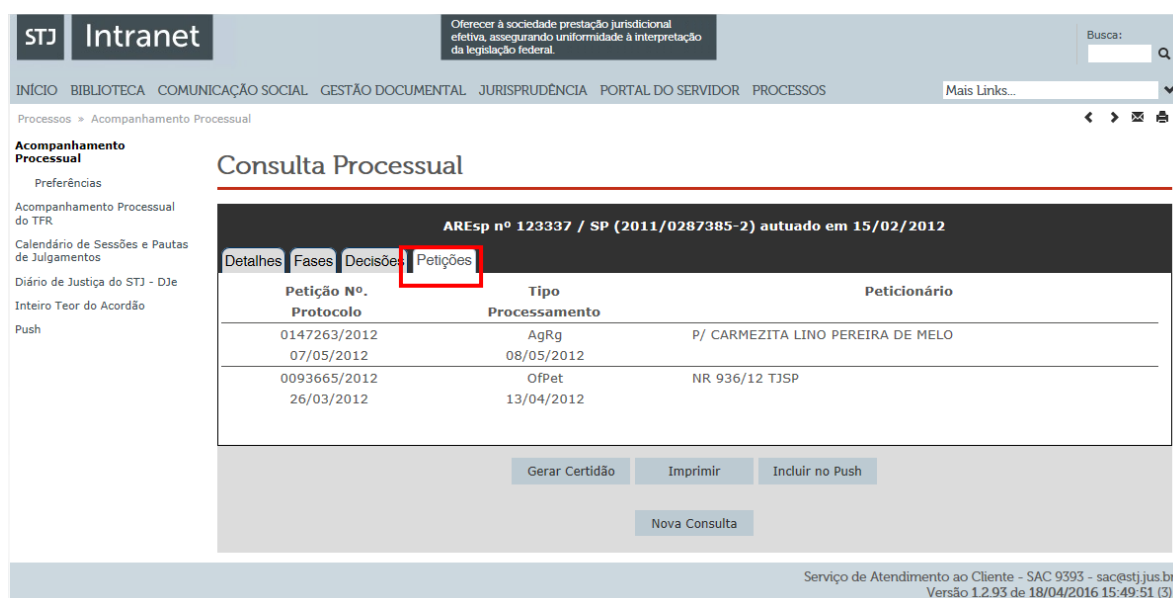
STJ Intranet

Oferecer à sociedade prestação jurisdicional efetiva, assegurando uniformidade à interpretação da legislação federal.

Busca:

INÍCIO BIBLIOTECA COMUNICAÇÃO SOCIAL GESTÃO DOCUMENTAL JURISPRUDÊNCIA PORTAL DO SERVIDOR PROCESSOS

Mais Links...

Processos » Acompanhamento Processual

Acompanhamento Processual

Preferências

Acompanhamento Processual do TFR

Calendário de Sessões e Pautas de Julgamentos

Diário de Justiça do STJ - DJe

Inteiro Teor do Acordão

Push

Consulta Processual

AREsp nº 123337 / SP (2011/0287385-2) autuado em 15/02/2012

Detalhes Fases Decisões Petições

| Petição Nº. Protocolo | Tipo Processamento | Peticionário |
|---|---|---|
| 0147263/2012 07/05/2012 | AgRg 08/05/2012 | P/ CARMEZITA LINO PEREIRA DE MELO |
| 0093665/2012 26/03/2012 | OfPet 13/04/2012 | NR 936/12 TJSP |

Gerar Certidão Imprimir Incluir no Push

Nova Consulta

Serviço de Atendimento ao Cliente - SAC 9393 - sac@stj.jus.br
Versão 1.2.93 de 18/04/2016 15:49:51 (3)